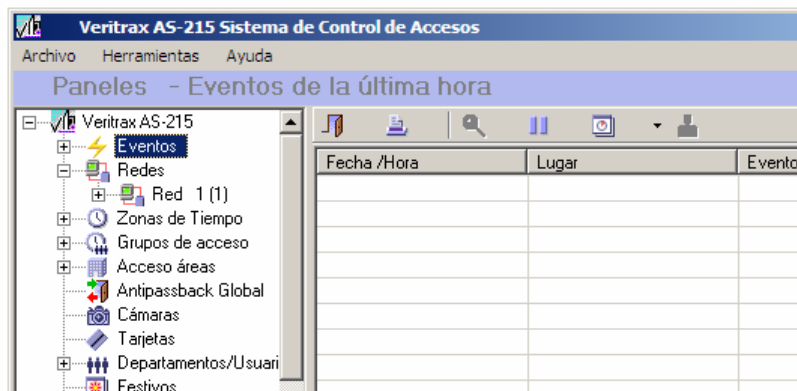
Veritrax AS-215 Sistema de Control de Accesos

Archivo Herramientas Ayuda

Paneles - Eventos de la última hora

Veritrax AS-215
Eventos
Redes
Red 1 (1)
Zonas de Tiempo
Grupos de acceso
Acceso áreas
Antipassback Global
Cámaras
Tarjetas
Departamentos/Usuari
Festivos

| Fecha /Hora | Lugar | Evento |
|---|---|---|